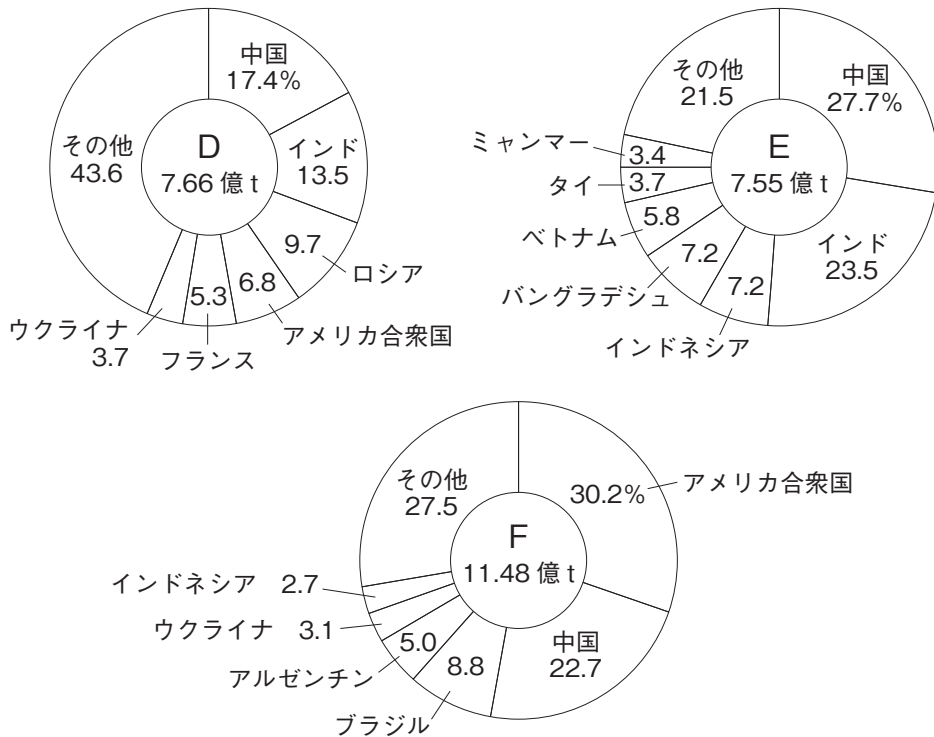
中国
17.4%
インド
13.5
9.7
ロシア
6.8
アメリカ合衆国
5.3
フランス
ウクライナ
3.7
その他
43.6
D
7.66 億 t

その他
21.5
中国
27.7%
E
7.55 億 t
ミャンマー
3.4
タイ
3.7
ベトナム
5.8
7.2
バングラデシュ
7.2
インドネシア
インド
23.5

その他
27.5
30.2%
アメリカ合衆国
F
11.48 億 t
インドネシア 2.7
ウクライナ 3.1
5.0
アルゼンチン
8.8
ブラジル
中国
22.7